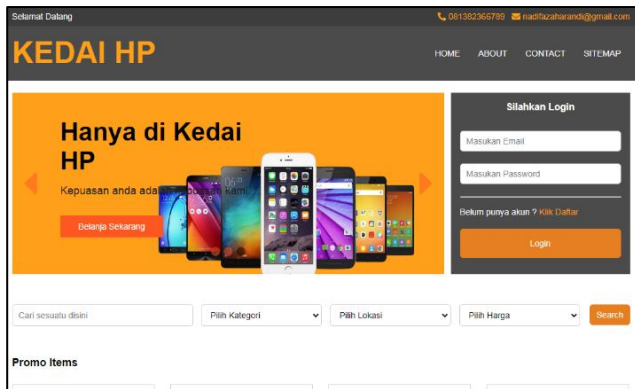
Selamat Datang

081382366789 nadifazaharandi@gmail.com

KEDAI HP

HOME ABOUT CONTACT SITEMAP

Hanya di Kedai HP

Kepuasan anda ada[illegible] kami

Belanja Sekarang

Silahkan Login

Masukan Email

Masukan Password

Belum punya akun ? Klik Daftar

Login

Cari sesuatu disini

Pilih Kategori

Pilih Lokasi

Pilih Harga

Search

Promo Items